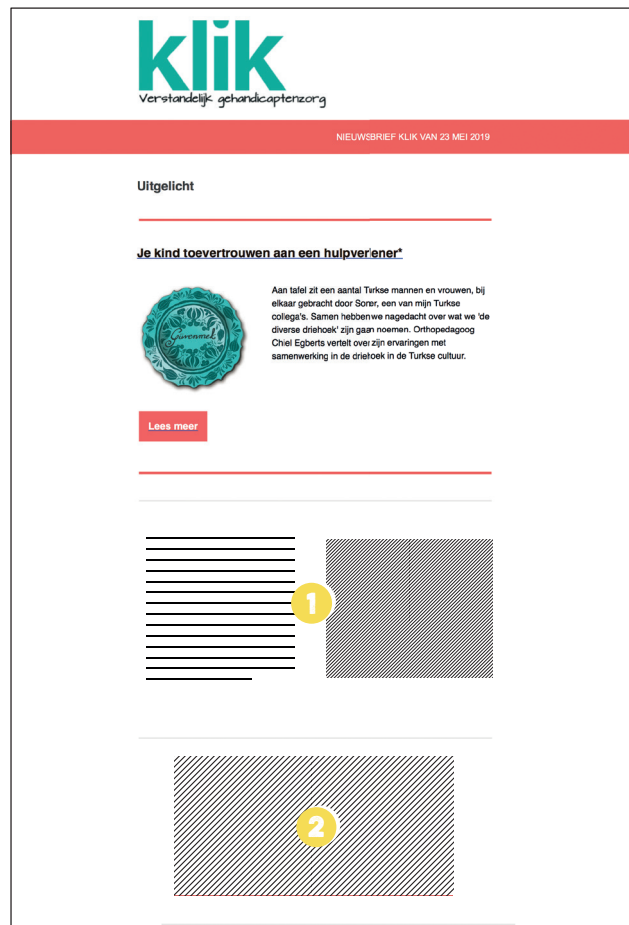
klik
Verstandelijk gehandicaptenzorg

NIEUWSBRIEF KLIK VAN 23 MEI 2019

Uitgelicht

Je kind toevertrouwen aan een hulpverlener*

Güvenmek

Aan tafel zit een aantal Turkse mannen en vrouwen, bij elkaar gebracht door Soner, een van mijn Turkse collega's. Samen hebben we nagedacht over wat we 'de diverse driehoek' zijn gaan noemen. Orthopedagoog Chiel Egberts vertelt over zijn ervaringen met samenwerking in de driehoek in de Turkse cultuur.

Lees meer

1

2